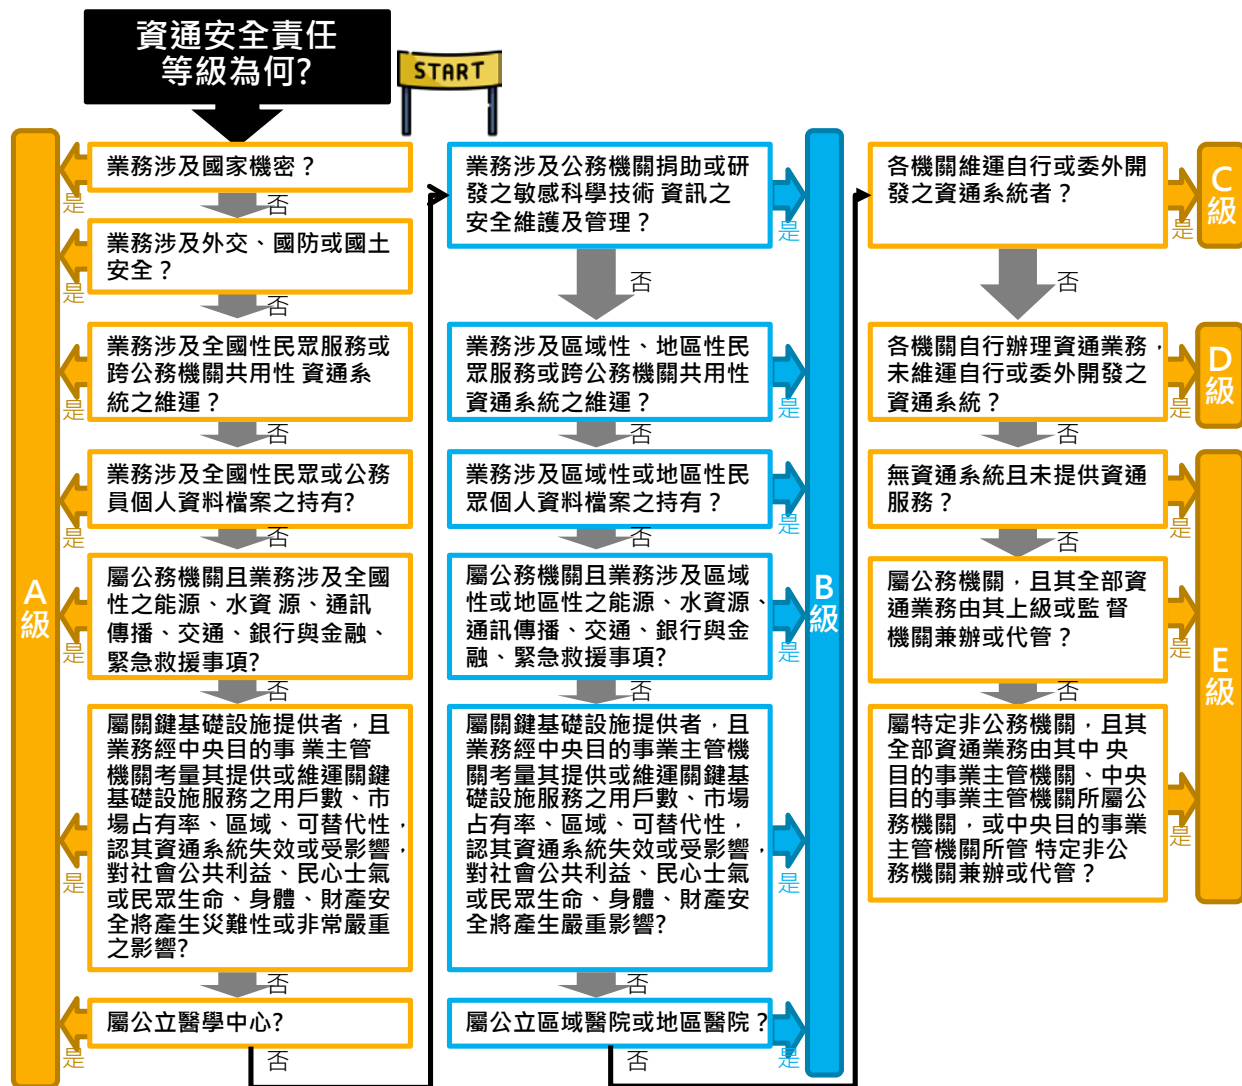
資通安全責任等級為何?

START

業務涉及國家機密？
是
否
業務涉及外交、國防或國土安全？
是
否
業務涉及全國性民眾服務或跨公務機關共用性 資通系統之維運？
是
否
業務涉及全國性民眾或公務員個人資料檔案之持有?
是
否
屬公務機關且業務涉及全國性之能源、水資 源、通訊傳播、交通、銀行與金融、緊急救援事項?
是
否
屬關鍵基礎設施提供者，且業務經中央目的事 業主管機關考量其提供或維運關鍵基礎設施服務之用戶數、市場占有率、區域、可替代性，認其資通系統失效或受影響，對社會公共利益、民心士氣或民眾生命、身體、財產安全將產生災難性或非常嚴重之影響?
是
否
屬公立醫學中心?
是
否

A級

業務涉及公務機關捐助或研發之敏感科學技術 資訊之安全維護及管理？
是
否
業務涉及區域性、地區性民眾服務或跨公務機關共用性資通系統之維運？
是
否
業務涉及區域性或地區性民眾個人資料檔案之持有？
是
否
屬公務機關且業務涉及區域性或地區性之能源、水資源、通訊傳播、交通、銀行與金融、緊急救援事項?
是
否
屬關鍵基礎設施提供者，且業務經中央目的事業主管機關考量其提供或維運關鍵基礎設施服務之用戶數、市場占有率、區域、可替代性，認其資通系統失效或受影響，對社會公共利益、民心士氣或民眾生命、身體、財產安全將產生嚴重影響?
是
否
屬公立區域醫院或地區醫院？
是
否

B級

各機關維運自行或委外開發之資通系統者？
是
否
C級
各機關自行辦理資通業務，未維運自行或委外開發之資通系統？
是
否
D級
無資通系統且未提供資通服務？
是
否
屬公務機關，且其全部資通業務由其上級或監 督機關兼辦或代管？
是
否
屬特定非公務機關，且其全部資通業務由其中 央目的事業主管機關、中央目的事業主管機關所屬公務機關，或中央目的事業主管機關所管 特定非公務機關兼辦或代管？
是
E級